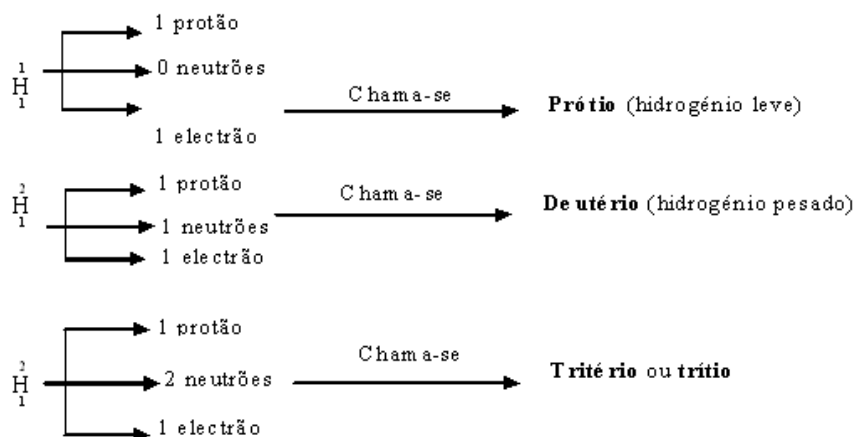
$^{1}_{1}H$

1 protão

0 neutrões

1 electrão

Chama-se

**Prótio** (hidrogénio leve)

$^{2}_{1}H$

1 protão

1 neutrões

1 electrão

Chama-se

**Deutério** (hidrogénio pesado)

$^{2}_{1}H$

1 protão

2 neutrões

1 electrão

Chama-se

**Tritério ou trítio**